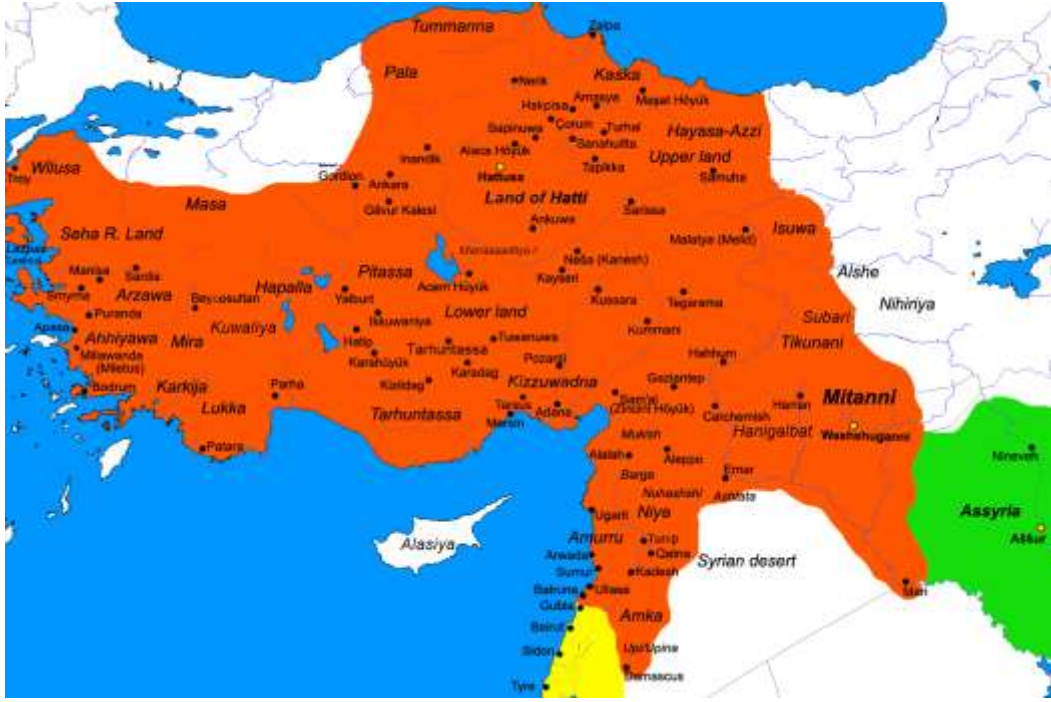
Tummanna
Zalpa
Pala
Nerik
Kaska
Hakpisa
Amasya
Maşat Höyük
Sapinuwa
Çorum
Turhal
Hayasa-Azzi
Alaca Höyük
Sarissa
Inandık
Sanahuitta
Upper land
Wilusa
Troy
Gordion
Ankara
Hattusa
Tapikka
Samuha
Masa
Land of Hatti
Gâvur Kalesi
Sarissa
Ankuwa
Seha R. Land
Marassantiya
Malatya (Melid)
Isuwa
Lazpa
Lesbos
Nesa (Kanesh)
Alshe
Marmara
Sardis
Pitassa
Kayseri
Nihiriya
Smyrna
Arzawa
Beycesultan
Hapalla
Acem Höyük
Kussara
Tegarama
Yalburt
Apasa
Puranda
Ahhiyawa
Mira
Kuwaliya
Ilkuwaniya
Lower land
Tuwanuwa
Kummani
Subari
Millawanda (Miletus)
Hatip
Tarhuntassa
Tikunani
Karahüyük
Pozanti
Hahhum
Bodrum
Karkija
Parha
Kızıldağ
Karadag
Kizzuwadna
Gaziantep
Harran
Mitanni
Lukka
Tarhuntassa
Tarsus
Adana
Sam'al (Zincirli Höyük)
Carchemish
Washshuganni
Patara
Mersin
Mukish
Hanigalbat
Nineveh
Alalah
Aleppo
Barga
Emar
Nuhashshe
Ashtata
Assyria
Ugarit
Niya
Assur
Alasiya
Amurru
Tunip
Arwada
Qatna
Syrian desert
Sumur
Kadesh
Batruna
Ullasa
Mari
Gubla
Amka
Beirut
Upi/Upine
Sidon
Tyre
Damascus